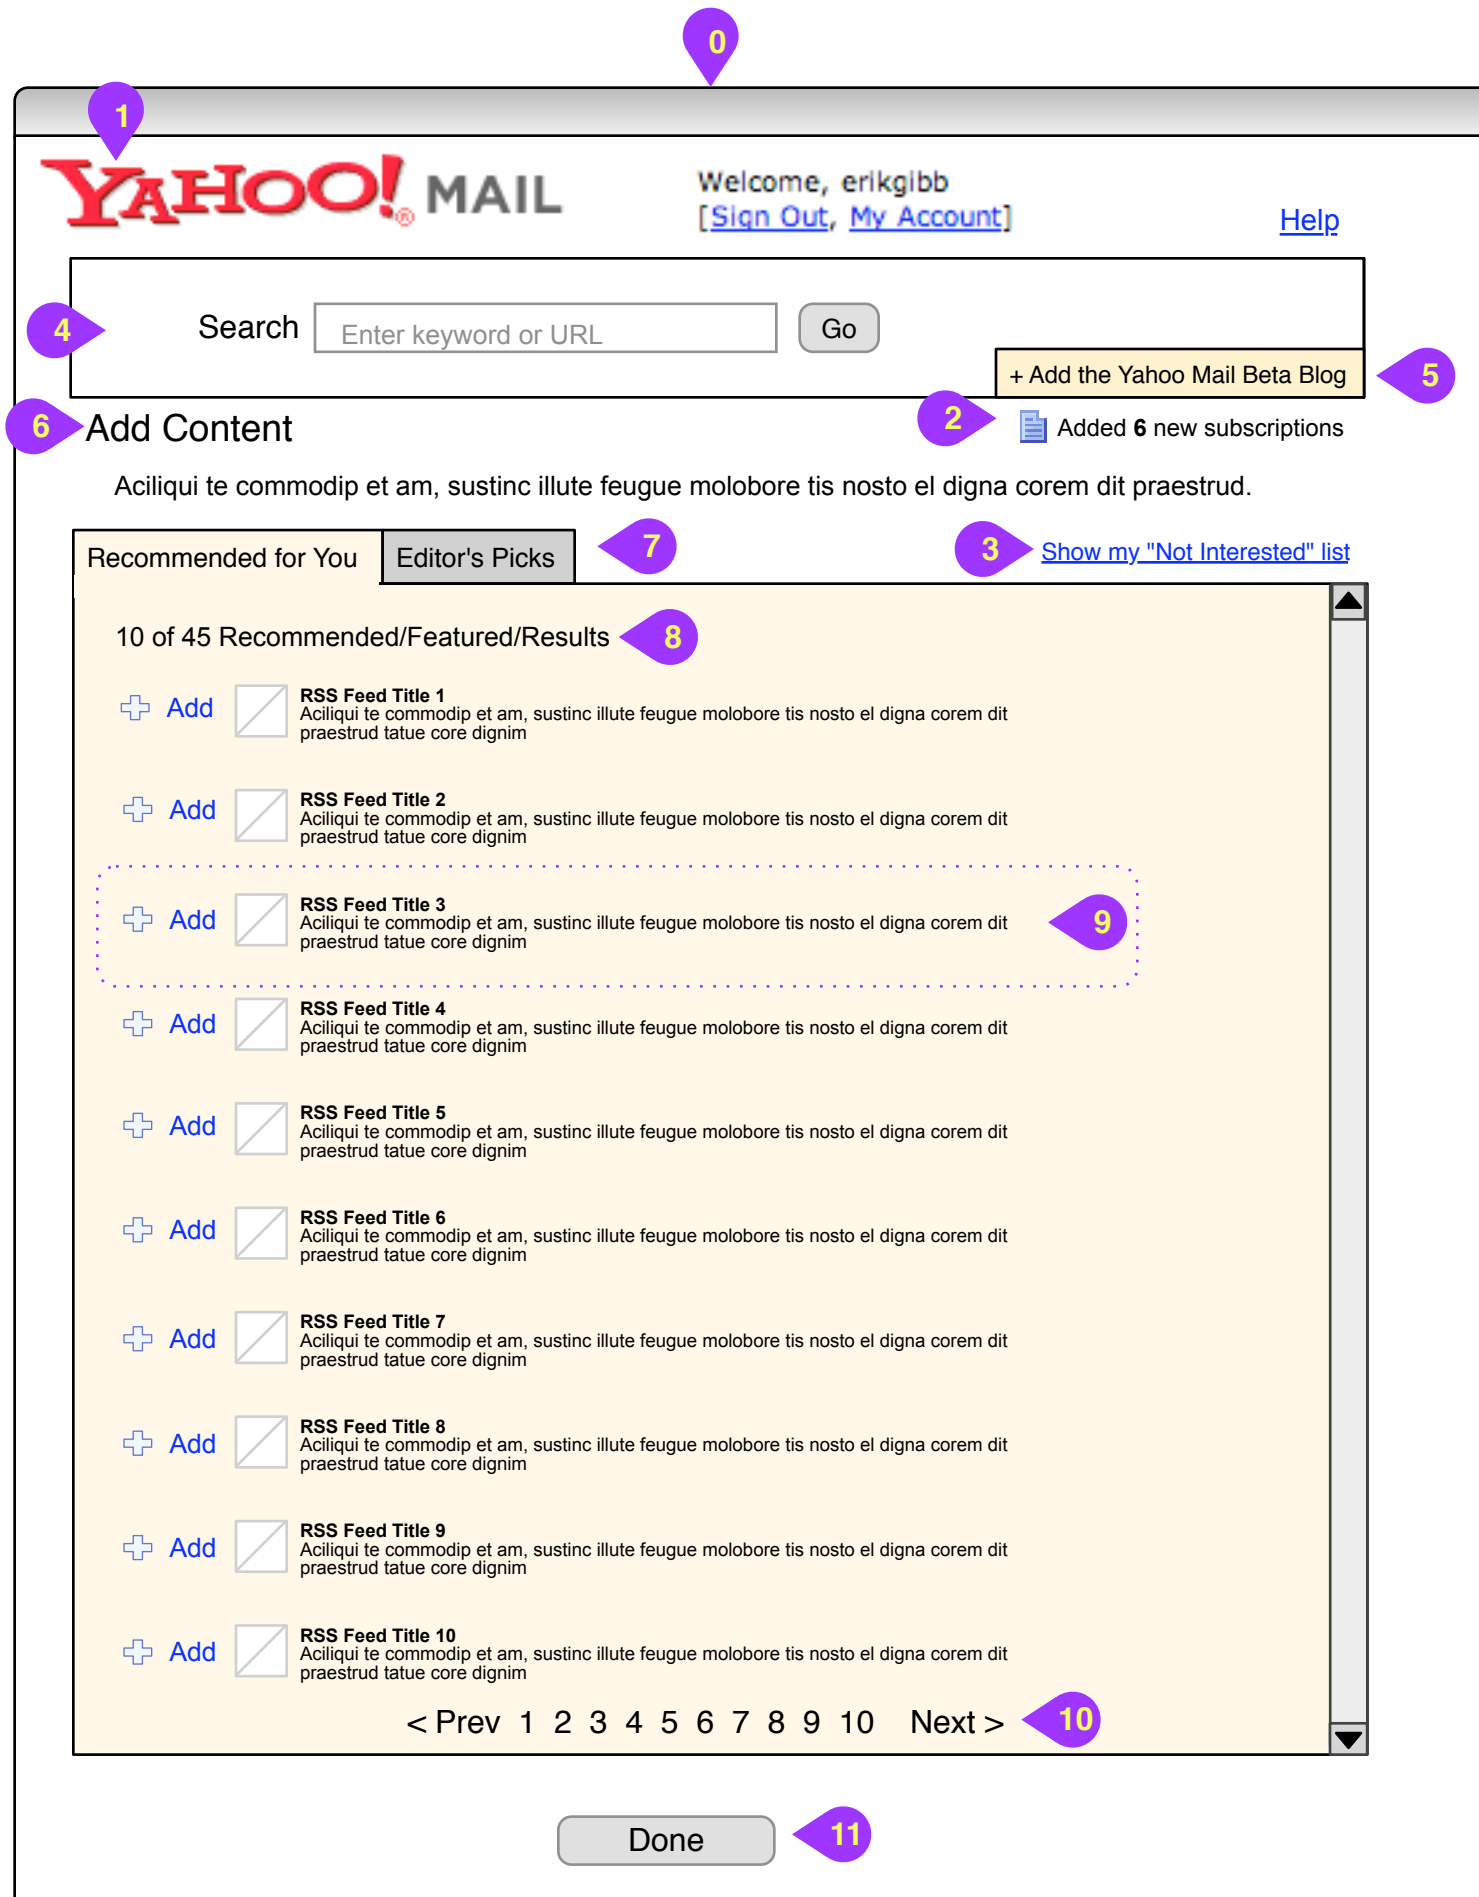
0

1

YAHOO! MAIL

Welcome, erikgibb
[Sign Out, My Account]

Help

4

Search Enter keyword or URL Go

+ Add the Yahoo Mail Beta Blog

5

6

Add Content

2

Added **6** new subscriptions

Aciliqui te commodip et am, sustinc illute feugue molobore tis nosto el digna corem dit praestrud.

Recommended for You

Editor's Picks

7

3

Show my "Not Interested" list

10 of 45 Recommended/Featured/Results

8

Add **RSS Feed Title 1** Aciliqui te commodip et am, sustinc illute feugue molobore tis nosto el digna corem dit praestrud tatue core dignim

Add **RSS Feed Title 2** Aciliqui te commodip et am, sustinc illute feugue molobore tis nosto el digna corem dit praestrud tatue core dignim

Add **RSS Feed Title 3** Aciliqui te commodip et am, sustinc illute feugue molobore tis nosto el digna corem dit praestrud tatue core dignim

9

Add **RSS Feed Title 4** Aciliqui te commodip et am, sustinc illute feugue molobore tis nosto el digna corem dit praestrud tatue core dignim

Add **RSS Feed Title 5** Aciliqui te commodip et am, sustinc illute feugue molobore tis nosto el digna corem dit praestrud tatue core dignim

Add **RSS Feed Title 6** Aciliqui te commodip et am, sustinc illute feugue molobore tis nosto el digna corem dit praestrud tatue core dignim

Add **RSS Feed Title 7** Aciliqui te commodip et am, sustinc illute feugue molobore tis nosto el digna corem dit praestrud tatue core dignim

Add **RSS Feed Title 8** Aciliqui te commodip et am, sustinc illute feugue molobore tis nosto el digna corem dit praestrud tatue core dignim

Add **RSS Feed Title 9** Aciliqui te commodip et am, sustinc illute feugue molobore tis nosto el digna corem dit praestrud tatue core dignim

Add **RSS Feed Title 10** Aciliqui te commodip et am, sustinc illute feugue molobore tis nosto el digna corem dit praestrud tatue core dignim

< Prev 1 2 3 4 5 6 7 8 9 10 Next >

10

Done

11